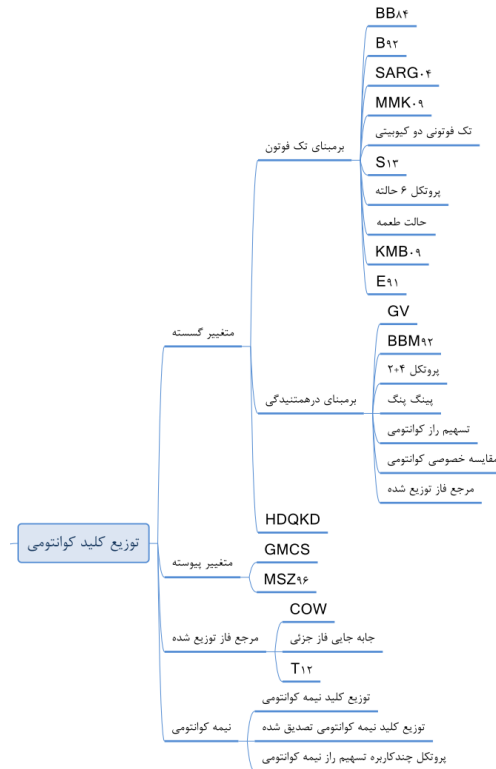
توزیع کلید کوانتومی

متغییر گسسته

برمبنای تک فوتون

BB۸۴

B۹۲

SARG۰۴

MMK۰۹

تک فوتونی دو کیوبیتی

S۱۳

پروتکل ۶ حالته

حالت طعمه

KMB۰۹

E۹۱

برمبنای درهمتنیدگی

GV

BBM۹۲

پروتکل ۲۰۴

پینگ پنگ

تسهیم راز کوانتومی

مقایسه خصوصی کوانتومی

مرجع فاز توزیع شده

HDQKD

متغییر پیوسته

GMCS

MSZ۹۶

مرجع فاز توزیع شده

COW

جابه جایی فاز جزئی

T۱۲

نیمه کوانتومی

توزیع کلید نیمه کوانتومی

توزیع کلید نیمه کوانتومی تصدیق شده

پروتکل چندکاربره تسهیم راز نیمه کوانتومی